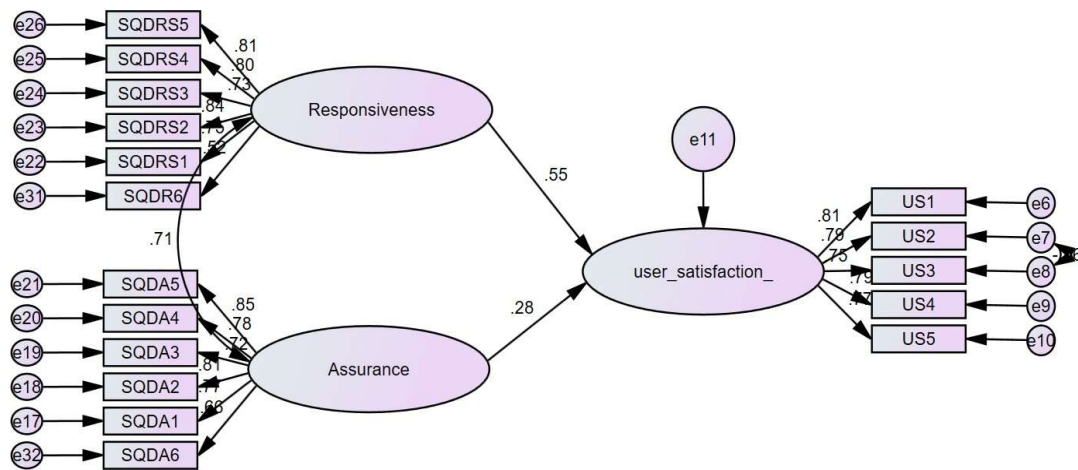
e26 SQDRS5
e25 SQDRS4
e24 SQDRS3
e23 SQDRS2
e22 SQDRS1
e31 SQDR6
.81
.80
.73
.84
.73
.52
Responsiveness
.71
e21 SQDA5
e20 SQDA4
e19 SQDA3
e18 SQDA2
e17 SQDA1
e32 SQDA6
.85
.78
.72
.81
.77
.66
Assurance
.55
.28
e11
user_satisfaction_
.81
.78
.75
.79
.47
US1 e6
US2 e7
US3 e8
US4 e9
US5 e10
-.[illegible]